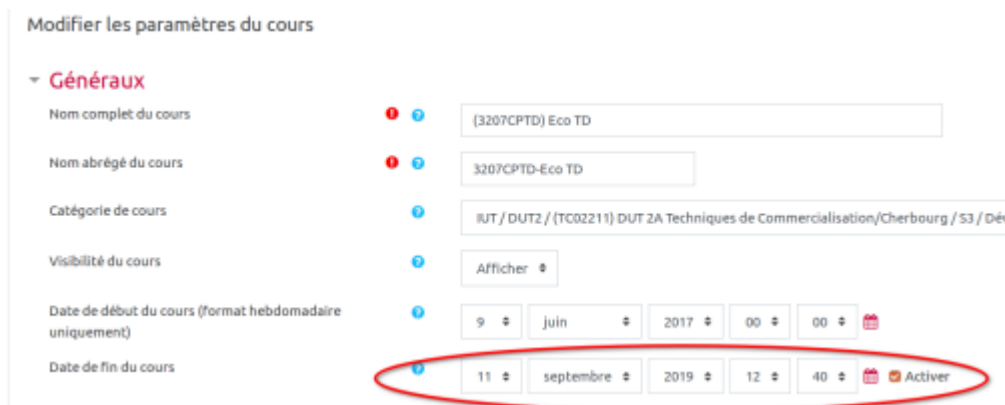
Modifier les paramètres du cours

Généraux

Nom complet du cours
(3207CPTD) Eco TD

Nom abrégé du cours
3207CPTD-Eco TD

Catégorie de cours
IUT / DUT2 / (TC02211) DUT 2A Techniques de Commercialisation/Cherbourg / S3 / Dév

Visibilité du cours
Afficher

Date de début du cours (format hebdomadaire uniquement)
9 juin 2017 00 00

Date de fin du cours
11 septembre 2019 12 40 Activer